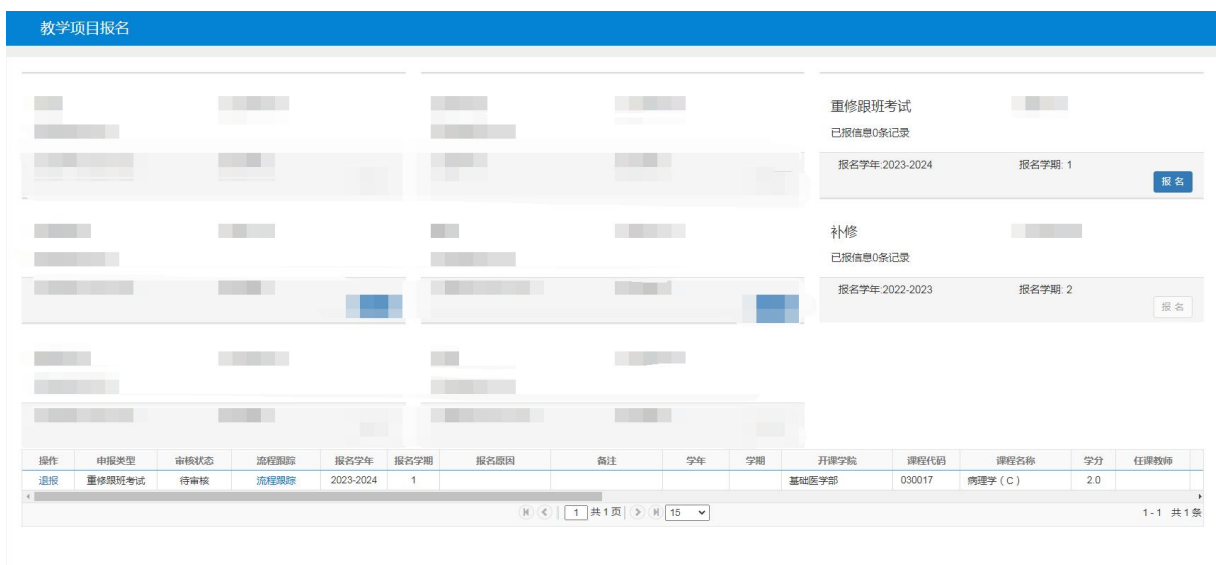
教学项目报名

重修跟班考试
已报信息0条记录
报名学年:2023-2024 报名学期: 1
报名

补修
已报信息0条记录
报名学年:2022-2023 报名学期: 2
报名

| 操作 | 申报类型 | 审核状态 | 流程跟踪 | 报名学年 | 报名学期 | 报名原因 | 备注 | 学年 | 学期 | 开课学院 | 课程代码 | 课程名称 | 学分 | 任课教师 |
|---|---|---|---|---|---|---|---|---|---|---|---|---|---|---|
| 退报 | 重修跟班考试 | 待审核 | 流程跟踪 | 2023-2024 | 1 | | | | | 基础医学部 | 030017 | 病理学（C） | 2.0 | |

1 共1页 15
1-1 共1条